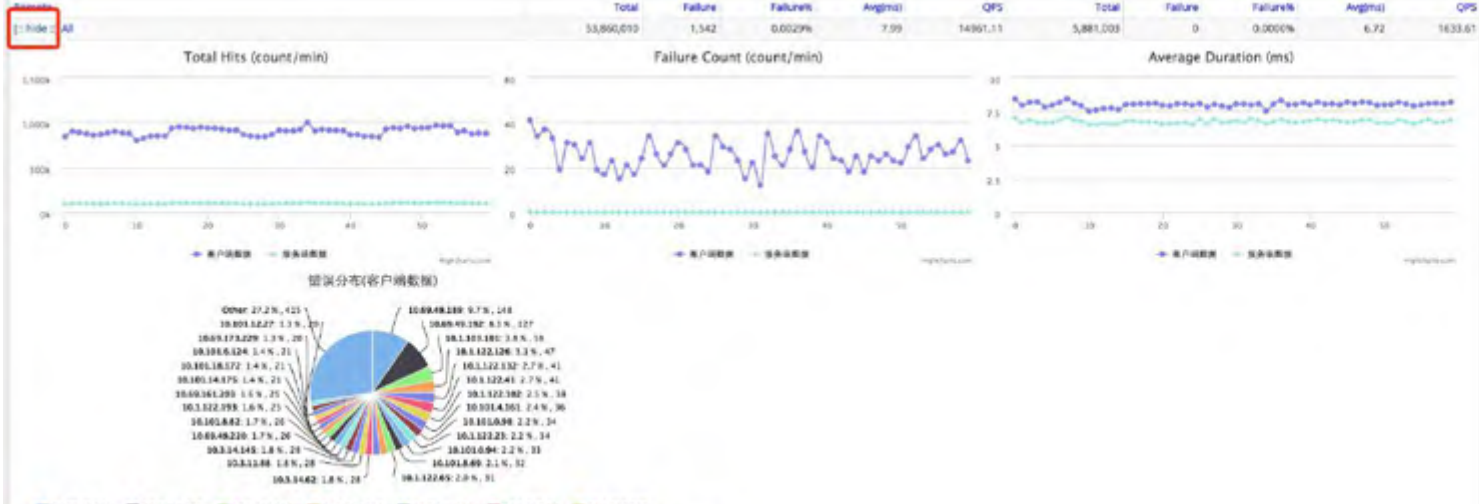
| | Total | Failure | Failure% | Avg(ms) | QPS | Total | Failure | Failure% | Avg(ms) | QPS |
|---|---|---|---|---|---|---|---|---|---|---|
| [:hide :] All | 53,860,010 | 1,542 | 0.0029% | 7.99 | 14961.11 | 5,881,003 | 0 | 0.0000% | 6.72 | 1633.61 |

Total Hits (count/min)

1,500k
1,000k
500k
0k
0 10 20 30 40 50

客户端数据 服务端数据

Highcharts.com

Failure Count (count/min)

60
40
20
0
0 10 20 30 40 50

客户端数据 服务端数据

Highcharts.com

Average Duration (ms)

10
7.5
5
2.5
0
0 10 20 30 40 50

客户端数据 服务端数据

Highcharts.com

错误分布(客户端数据)

Other: 27.2 %, 415
10.101.12.27: 1.3 %, 20
10.69.173.229: 1.3 %, 20
10.101.5.124: 1.4 %, 21
10.101.18.172: 1.4 %, 21
10.101.14.175: 1.4 %, 21
10.69.161.203: 1.6 %, 25
10.1.122.193: 1.6 %, 25
10.101.8.82: 1.7 %, 26
10.69.49.220: 1.7 %, 26
10.3.14.145: 1.8 %, 28
10.3.13.88: 1.8 %, 28
10.3.14.62: 1.8 %, 28
10.69.49.189: 9.7 %, 148
10.69.49.192: 8.3 %, 127
10.1.103.181: 3.8 %, 58
10.1.122.126: 3.1 %, 47
10.1.122.132: 2.7 %, 41
10.1.122.41: 2.7 %, 41
10.1.122.182: 2.5 %, 38
10.101.4.161: 2.4 %, 36
10.101.0.98: 2.2 %, 34
10.1.122.23: 2.2 %, 34
10.101.0.94: 2.2 %, 33
10.101.8.69: 2.1 %, 32
10.1.122.65: 2.0 %, 31